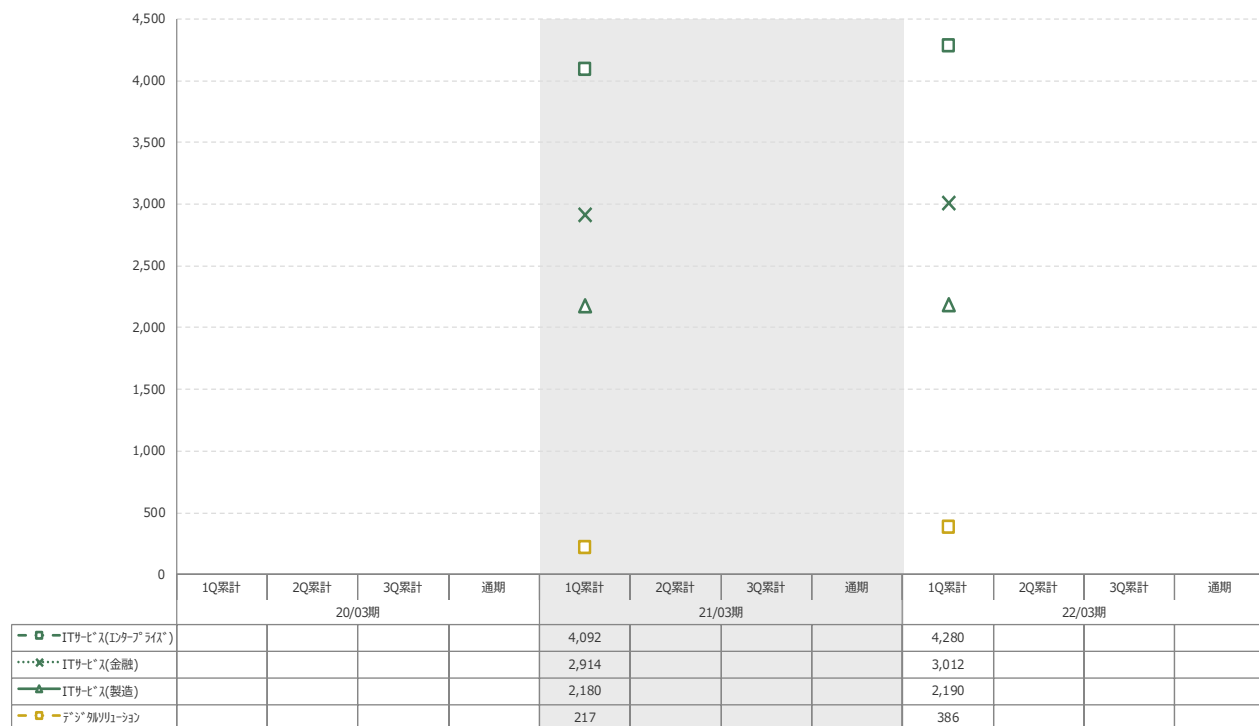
4,500
4,000
3,500
3,000
2,500
2,000
1,500
1,000
500
0

| | 1Q累計 | 2Q累計 | 3Q累計 | 通期 | 1Q累計 | 2Q累計 | 3Q累計 | 通期 | 1Q累計 | 2Q累計 | 3Q累計 | 通期 |
|---|---|---|---|---|---|---|---|---|---|---|---|---|
| | 20/03期 | | | | 21/03期 | | | | 22/03期 | | | |
| ITｻｰﾋﾞｽ(ｴﾝﾀｰﾌﾟﾗｲｽﾞ) | | | | | 4,092 | | | | 4,280 | | | |
| ITｻｰﾋﾞｽ(金融) | | | | | 2,914 | | | | 3,012 | | | |
| ITｻｰﾋﾞｽ(製造) | | | | | 2,180 | | | | 2,190 | | | |
| ﾃﾞｼﾞﾀﾙｿﾘｭｰｼｮﾝ | | | | | 217 | | | | 386 | | | |